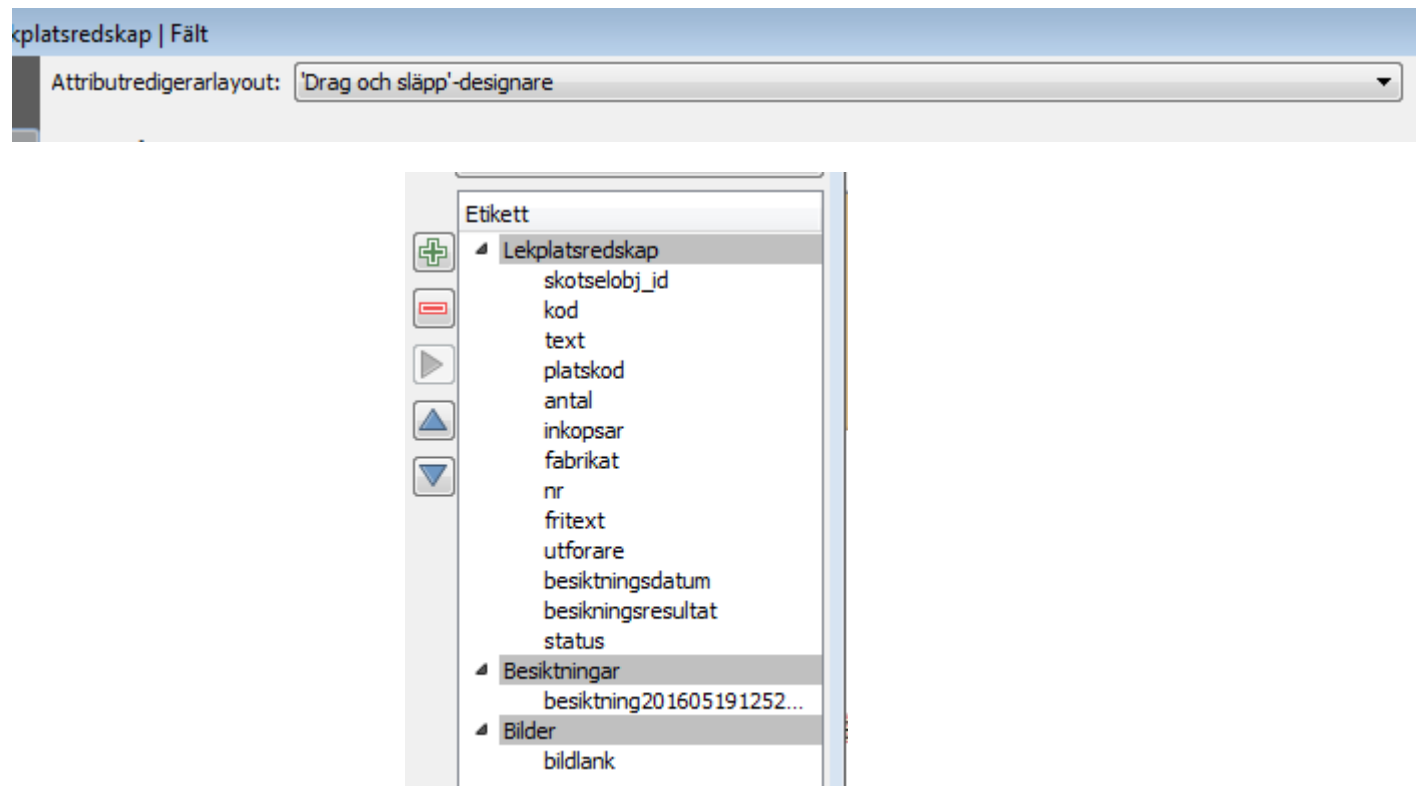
kplatsredskap | Fält

Attributredigerarlayout: 'Drag och släpp'-designare

Etikett
Lekplatsredskap
skotselobj_id
kod
text
platskod
antal
inkopsar
fabrikat
nr
fritext
utforare
besiktningsdatum
besikningsresultat
status
Besiktningar
besiktning201605191252...
Bilder
bildlank